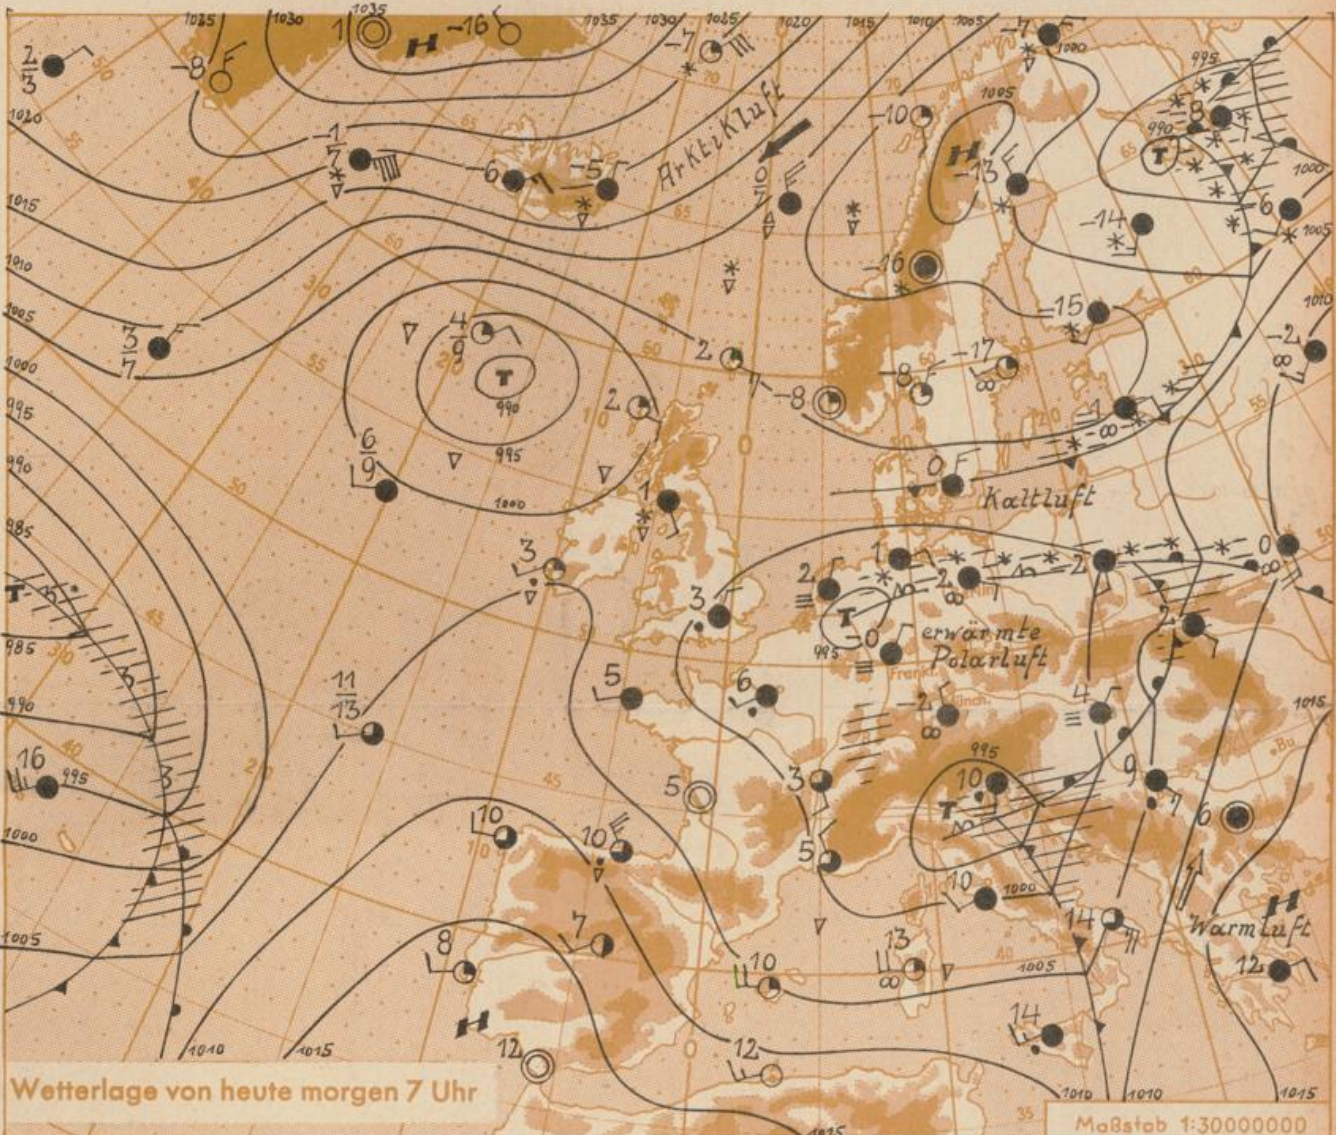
1025 1030 1035 H −16 1035 1030 1025 1020 1015 1010 1005 −7 1000

$\frac{2}{3}$ −8 −7 995 −8

1020 −1 7 −6 −5 Arktikluft 0 −10 H −13 990 T 1000

1015 −14 6 1005

1010 −16 −15 1010

1005 $\frac{3}{7}$ 4 9 T 990 2 −8 −17 −2

1000 2 −1

995 $\frac{6}{9}$ 995 0 Kaltluft

990 1000 1

985 3 1 −2 −2 0

T 3 2 2

985 5 T 0 erwärmte Polarluft

990 $\frac{11}{13}$ 5 6 −2 4 1015

16 995 3 995 10 9

1000 5 10 10 5 6

3 T

1000 10

7 14

1005 8 10 13 1005 Warmluft H

H 12

1010 1015 12 12 14

Wetterlage von heute morgen 7 Uhr

1015 1010 1010 1015

Maßstab 1:30000000